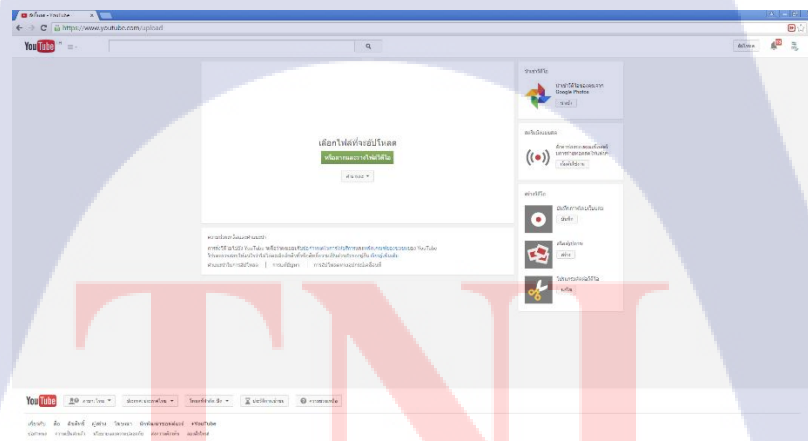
อัปโหลด - YouTube

https://www.youtube.com/upload

YouTube TH

อัปโหลด

เลือกไฟล์ที่จะอัปโหลด

หรือลากและวางไฟล์วิดีโอ

สาธารณะ

นำเข้าวิดีโอ

นำเข้าวิดีโอของคุณจาก Google Photos

นำเข้า

สตรีมถ่ายทอดสด

เริ่มต้นใช้งาน

สร้างวิดีโอ

บันทึกจากเว็บแคม

บันทึก

สไลด์โชว์รูปภาพ

สร้าง

โปรแกรมตัดต่อวิดีโอ

แก้ไข

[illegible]

YouTube

ภาษา: ไทย

ประเทศ: ทั่วโลก

โหมดปลอดภัย: ปิด

ประวัติการเข้าชม

ความช่วยเหลือ

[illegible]